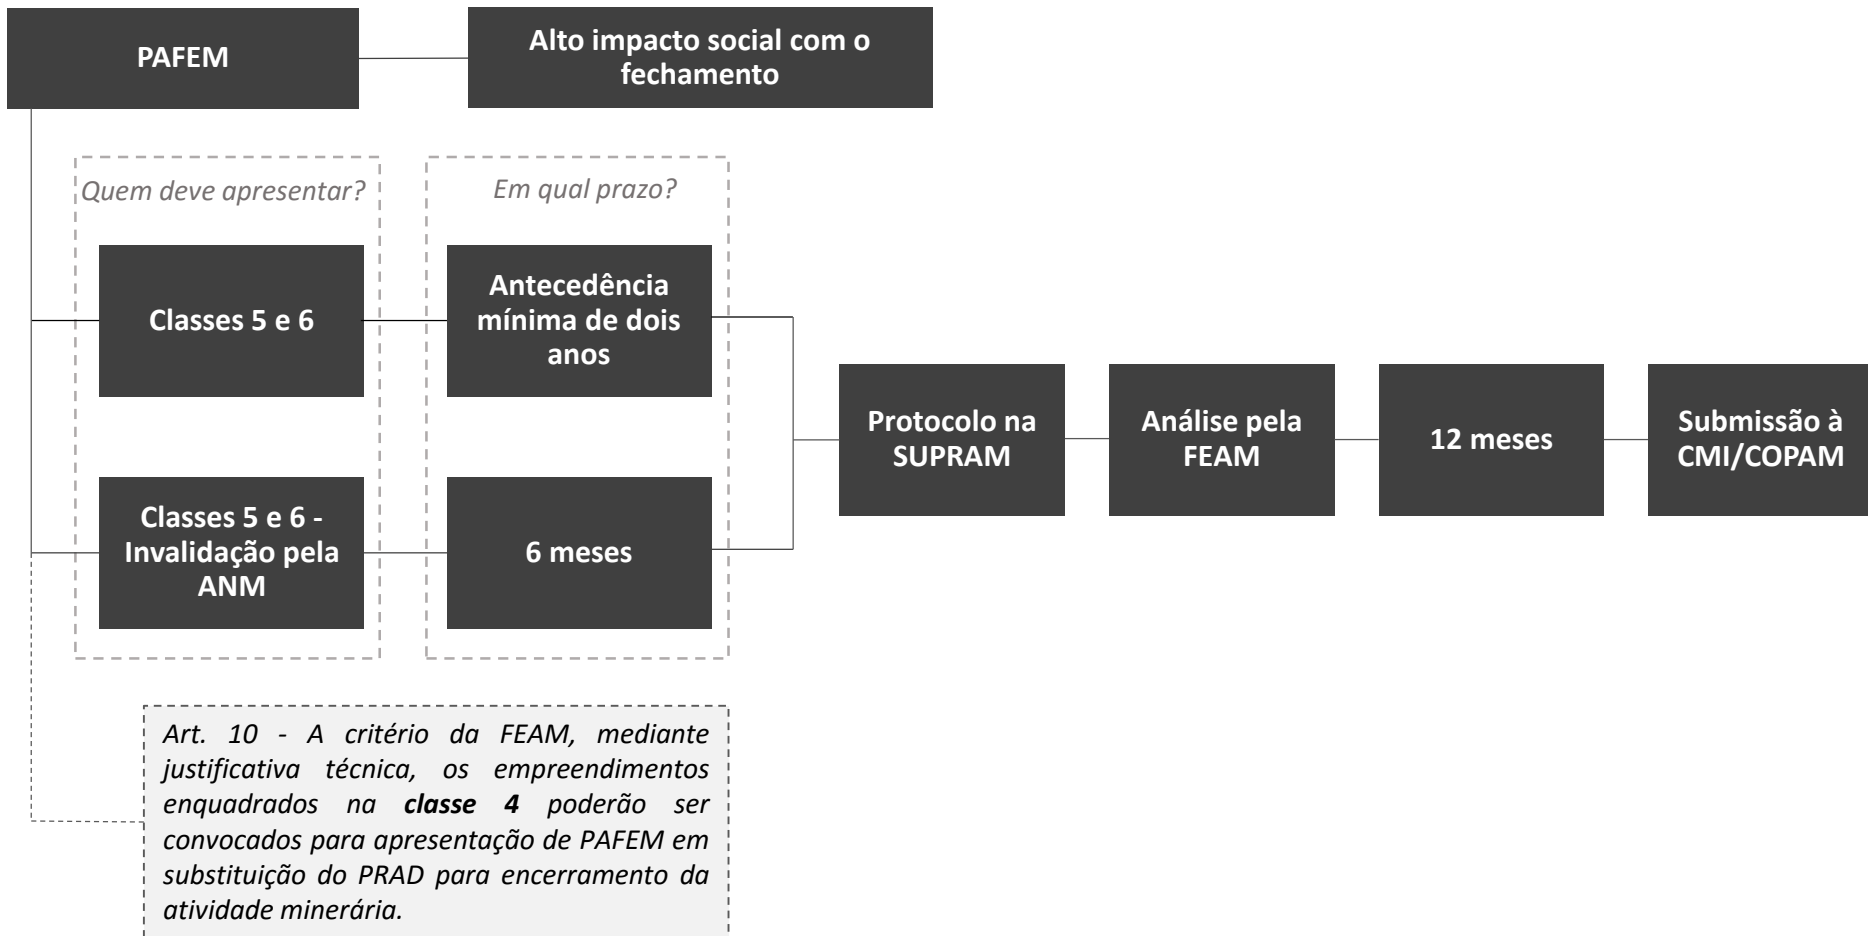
PAFEM

Alto impacto social com o fechamento

Quem deve apresentar?

Em qual prazo?

Classes 5 e 6

Antecedência mínima de dois anos

Classes 5 e 6 - Invalidação pela ANM

6 meses

Protocolo na SUPRAM

Análise pela FEAM

12 meses

Submissão à CMI/COPAM

Art. 10 - A critério da FEAM, mediante justificativa técnica, os empreendimentos enquadrados na **classe 4** poderão ser convocados para apresentação de PAFEM em substituição do PRAD para encerramento da atividade minerária.